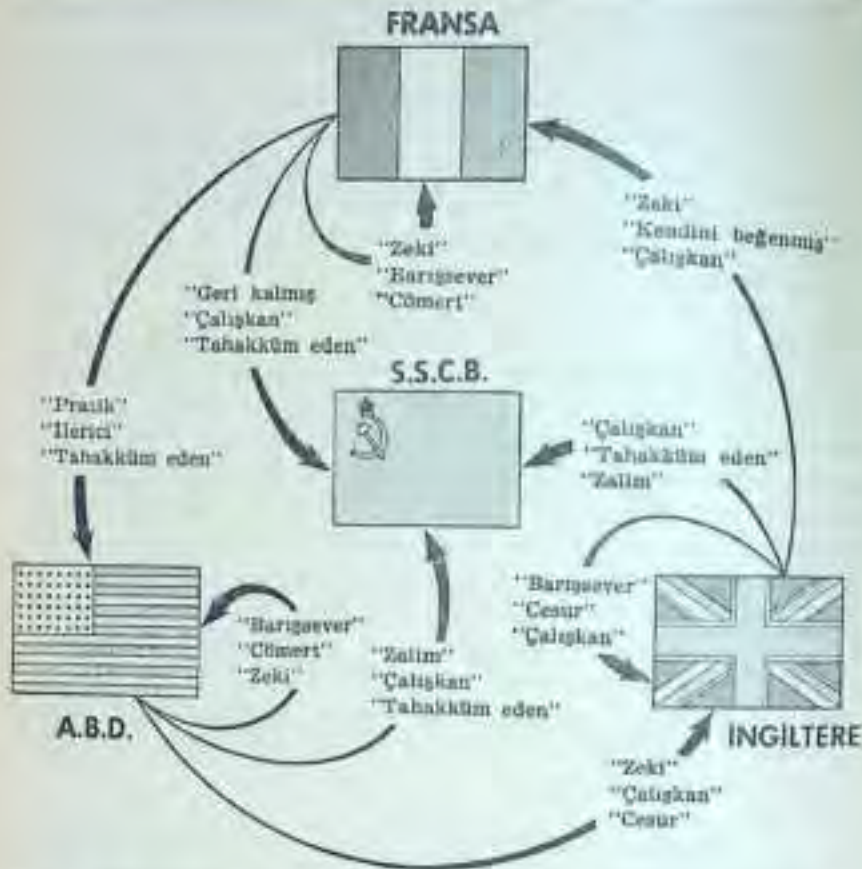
FRANSA

"Zeki"
"Barışsever"
"Cömert"

"Zeki"
"Kendini beğenmiş"
"Çalışkan"

"Geri kalmış
"Çalışkan"
"Tahakküm eden"

S.S.C.B.

"Pratik"
"İlerici"
"Tahakküm eden"

"Çalışkan"
"Tahakküm eden"
"Zalim"

"Barışsever"
"Cesur"
"Çalışkan"

"Barışsever"
"Cömert"
"Zeki"

"Zalim"
"Çalışkan"
"Tahakküm eden"

A.B.D.

İNGİLTERE

"Zeki"
"Çalışkan"
"Cesur"